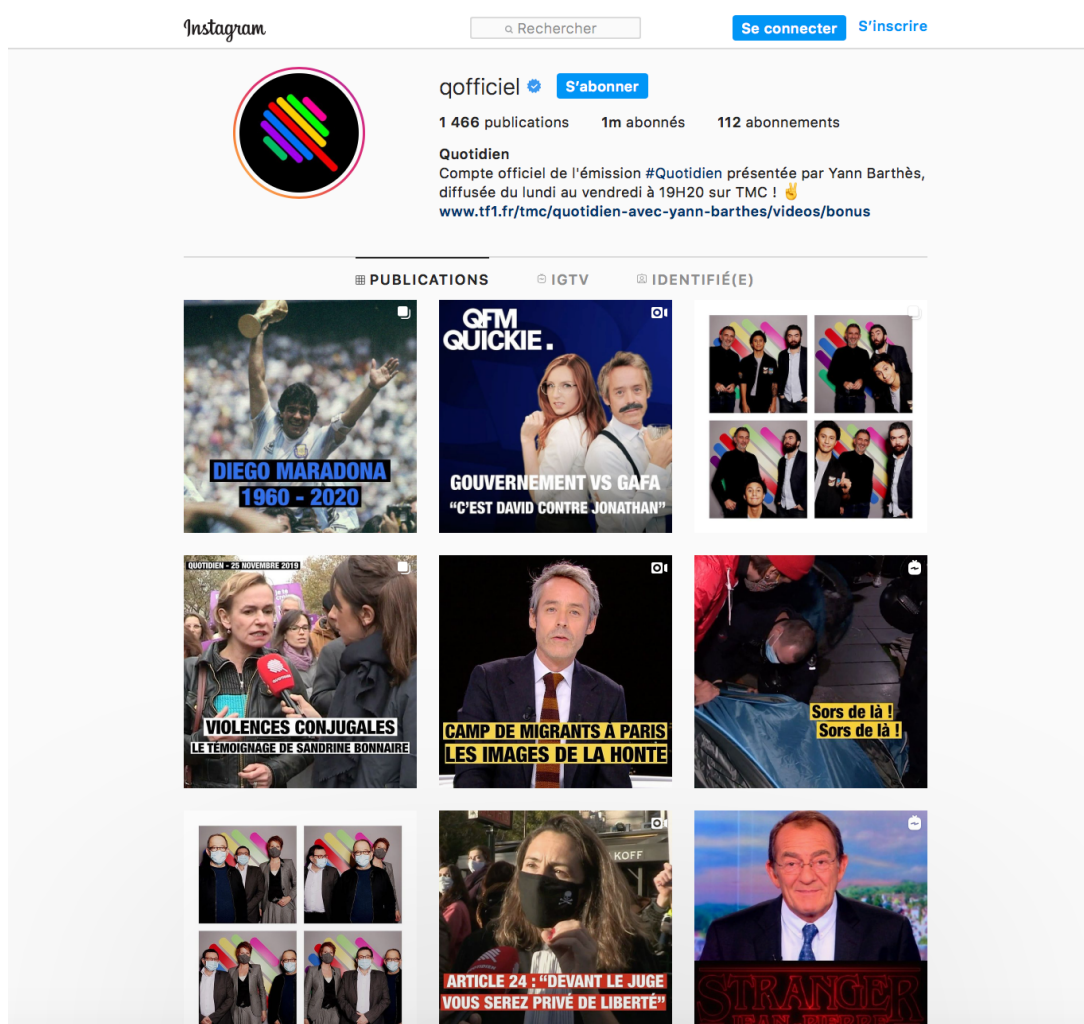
Instagram

Rechercher

Se connecter S'inscrire

qofficiel S'abonner

1 466 publications 1m abonnés 112 abonnements

Quotidien
Compte officiel de l'émission #Quotidien présentée par Yann Barthès, diffusée du lundi au vendredi à 19H20 sur TMC ! ✌
www.tf1.fr/tmc/quotidien-avec-yann-barthes/videos/bonus

PUBLICATIONS IGTV IDENTIFIÉ(E)

DIEGO MARADONA
1960 - 2020

QFM QUICKIE.

GOUVERNEMENT VS GAFA
"C'EST DAVID CONTRE JONATHAN"

QUOTIDIEN - 25 NOVEMBRE 2019

VIOLENCES CONJUGALES
LE TÉMOIGNAGE DE SANDRINE BONNAIRE

CAMP DE MIGRANTS À PARIS
LES IMAGES DE LA HONTE

Sors de là !
Sors de là !

KOFF

ARTICLE 24 : "DEVANT LE JUGE
VOUS SEREZ PRIVÉ DE LIBERTÉ"

STRANGER
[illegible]